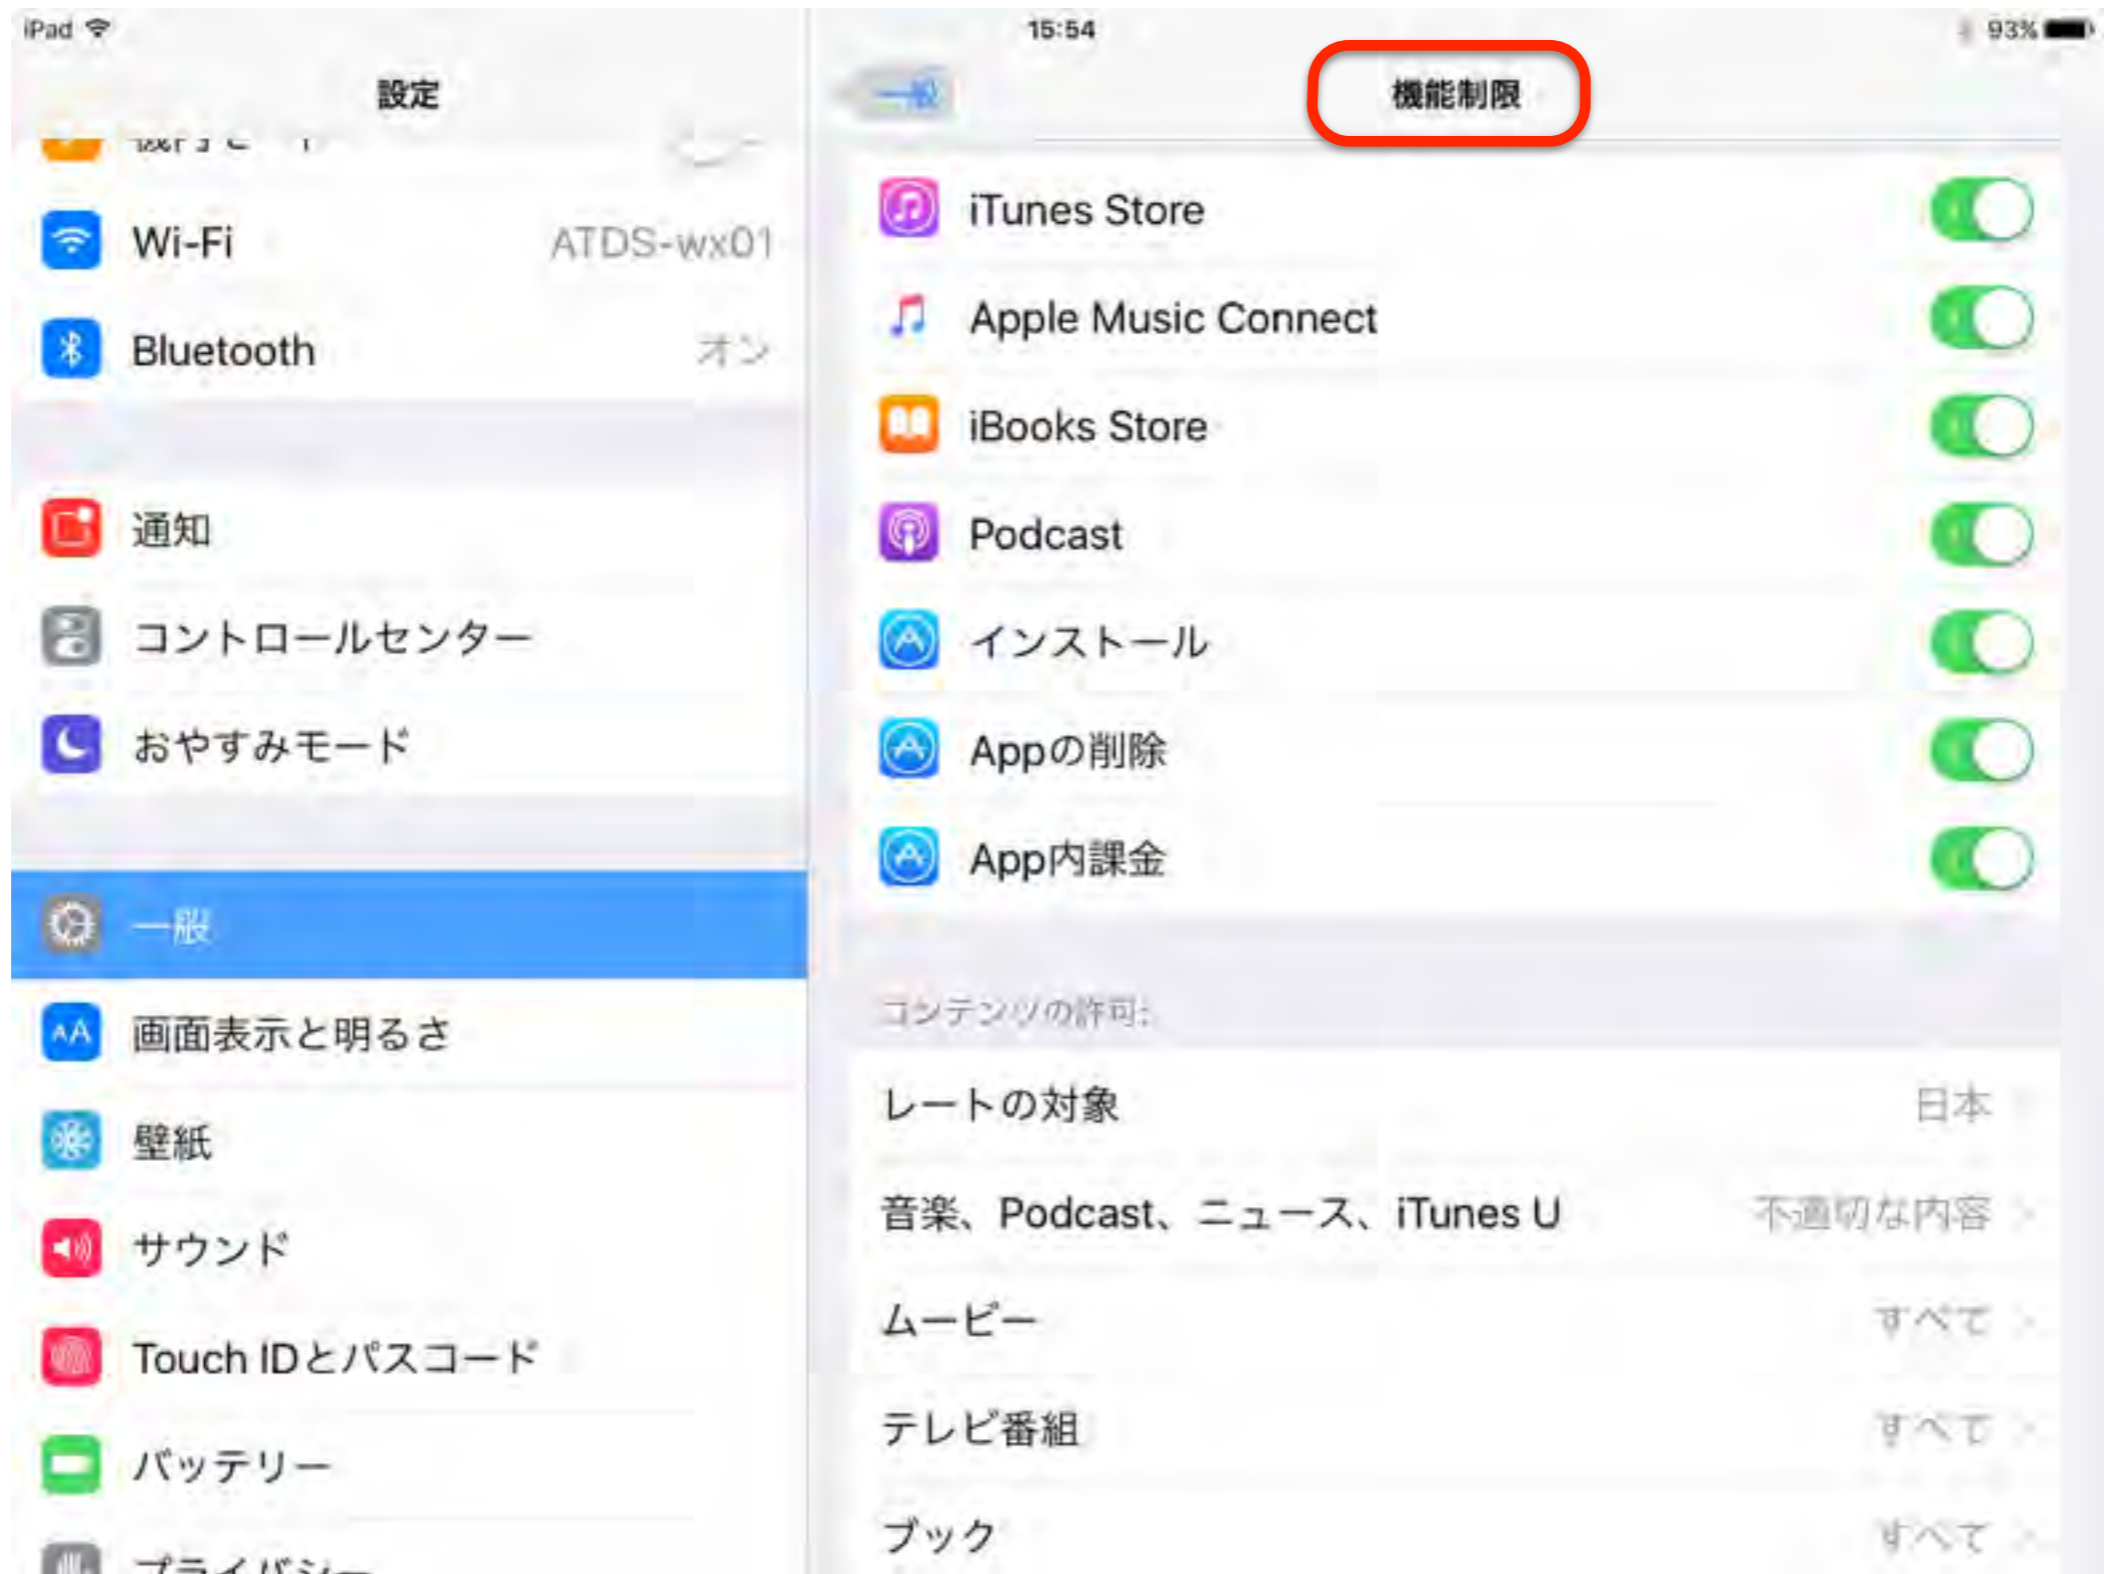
iPad
15:54
93%

設定
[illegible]
Wi-Fi ATDS-wx01
Bluetooth オン
通知
コントロールセンター
おやすみモード
一般
画面表示と明るさ
壁紙
サウンド
Touch IDとパスコード
バッテリー
プライバシー

一般
機能制限
iTunes Store
Apple Music Connect
iBooks Store
Podcast
インストール
Appの削除
App内課金

コンテンツの許可:
レートの対象 日本
音楽、Podcast、ニュース、iTunes U 不適切な内容
ムービー すべて
テレビ番組 すべて
ブック すべて